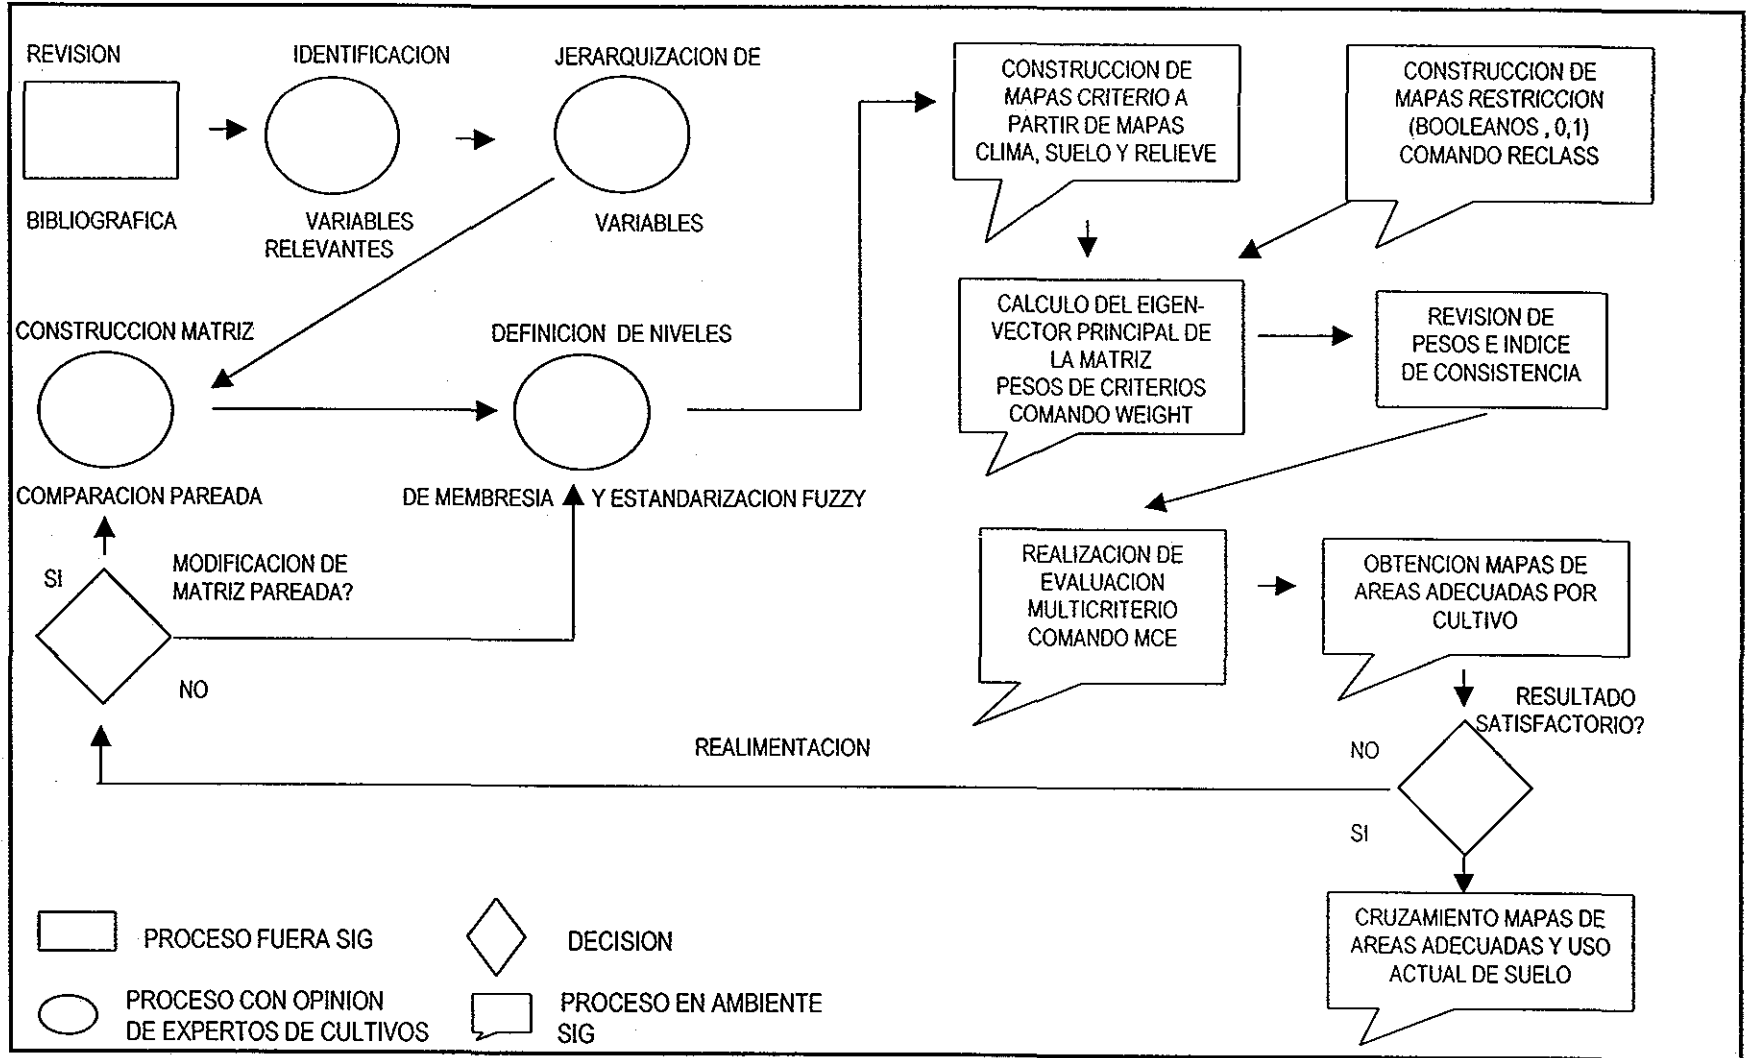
REVISION

BIBLIOGRAFICA

IDENTIFICACION

VARIABLES RELEVANTES

JERARQUIZACION DE

VARIABLES

CONSTRUCCION DE MAPAS CRITERIO A PARTIR DE MAPAS CLIMA, SUELO Y RELIEVE

CONSTRUCCION DE MAPAS RESTRICCION (BOOLEANOS , 0,1) COMANDO RECLASS

CONSTRUCCION MATRIZ

COMPARACION PAREADA

DEFINICION DE NIVELES

DE MEMBRESIA Y ESTANDARIZACION FUZZY

CALCULO DEL EIGENVECTOR PRINCIPAL DE LA MATRIZ PESOS DE CRITERIOS COMANDO WEIGHT

REVISION DE PESOS E INDICE DE CONSISTENCIA

SI

MODIFICACION DE MATRIZ PAREADA?

NO

REALIZACION DE EVALUACION MULTICRITERIO COMANDO MCE

OBTENCION MAPAS DE AREAS ADECUADAS POR CULTIVO

RESULTADO SATISFACTORIO?

REALIMENTACION

NO

SI

CRUZAMIENTO MAPAS DE AREAS ADECUADAS Y USO ACTUAL DE SUELO

PROCESO FUERA SIG

DECISION

PROCESO CON OPINION DE EXPERTOS DE CULTIVOS

PROCESO EN AMBIENTE SIG